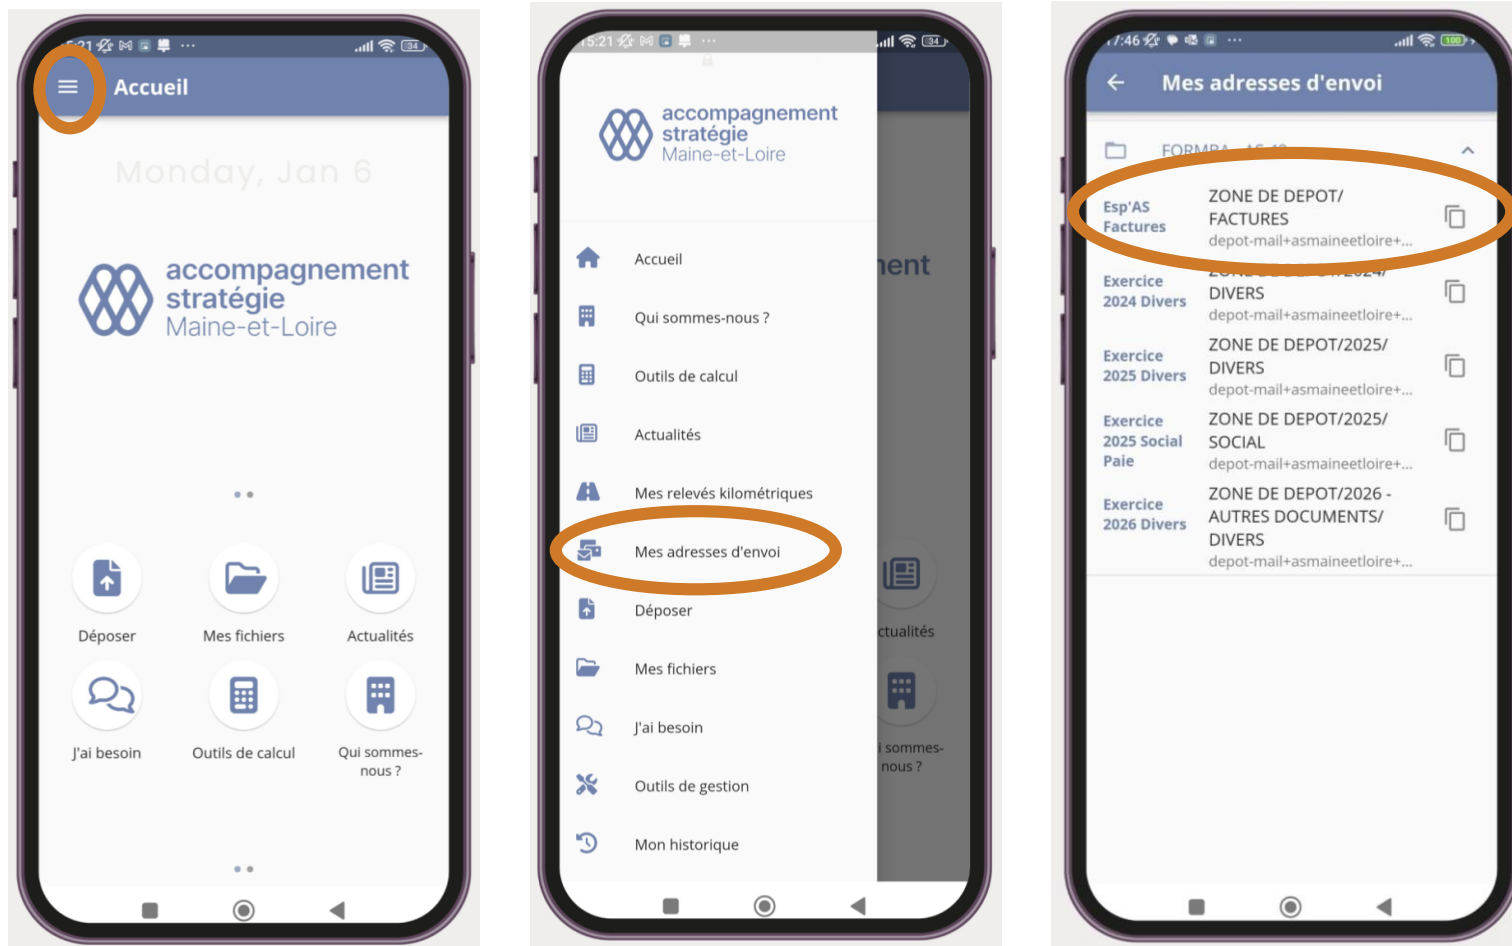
5:21 ···

Accueil

Monday, Jan 6

accompagnement stratégie Maine-et-Loire

Déposer
Mes fichiers
Actualités
J'ai besoin
Outils de calcul
Qui sommes-nous ?

5:21 ···

accompagnement stratégie Maine-et-Loire

Accueil
Qui sommes-nous ?
Outils de calcul
Actualités
Mes relevés kilométriques
Mes adresses d'envoi
Déposer
Mes fichiers
J'ai besoin
Outils de gestion
Mon historique

ment
ctualités
i sommes-nous ?

7:46 ···

Mes adresses d'envoi

FORMBA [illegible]

Esp'AS Factures
ZONE DE DEPOT/ FACTURES
depot-mail+asmaineetloire+...

Exercice 2024 Divers
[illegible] DIVERS
depot-mail+asmaineetloire+...

Exercice 2025 Divers
ZONE DE DEPOT/2025/ DIVERS
depot-mail+asmaineetloire+...

Exercice 2025 Social Paie
ZONE DE DEPOT/2025/ SOCIAL
depot-mail+asmaineetloire+...

Exercice 2026 Divers
ZONE DE DEPOT/2026 - AUTRES DOCUMENTS/ DIVERS
depot-mail+asmaineetloire+...